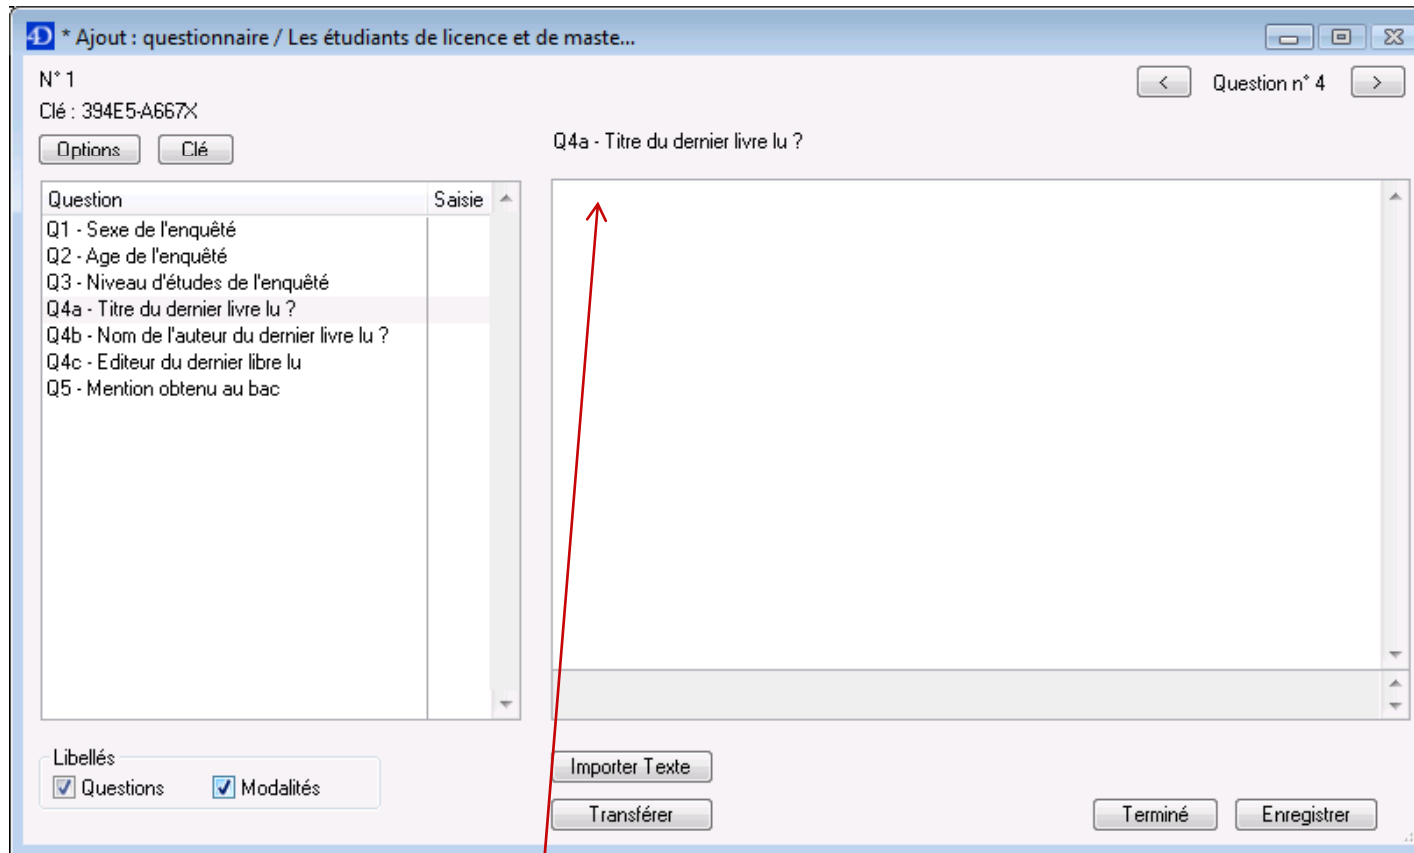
4D * Ajout : questionnaire / Les étudiants de licence et de maste...

N° 1
Clé : 394E5-A667X

Options Clé

< Question n° 4 >

Q4a - Titre du dernier livre lu ?

| Question | Saisie |
|---|---|
| Q1 - Sexe de l'enquêté | |
| Q2 - Age de l'enquêté | |
| Q3 - Niveau d'études de l'enquêté | |
| Q4a - Titre du dernier livre lu ? | |
| Q4b - Nom de l'auteur du dernier livre lu ? | |
| Q4c - Editeur du dernier libre lu | |
| Q5 - Mention obtenu au bac | |

Libellés
Questions Modalités

Importer Texte
Transférer

Terminé Enregistrer